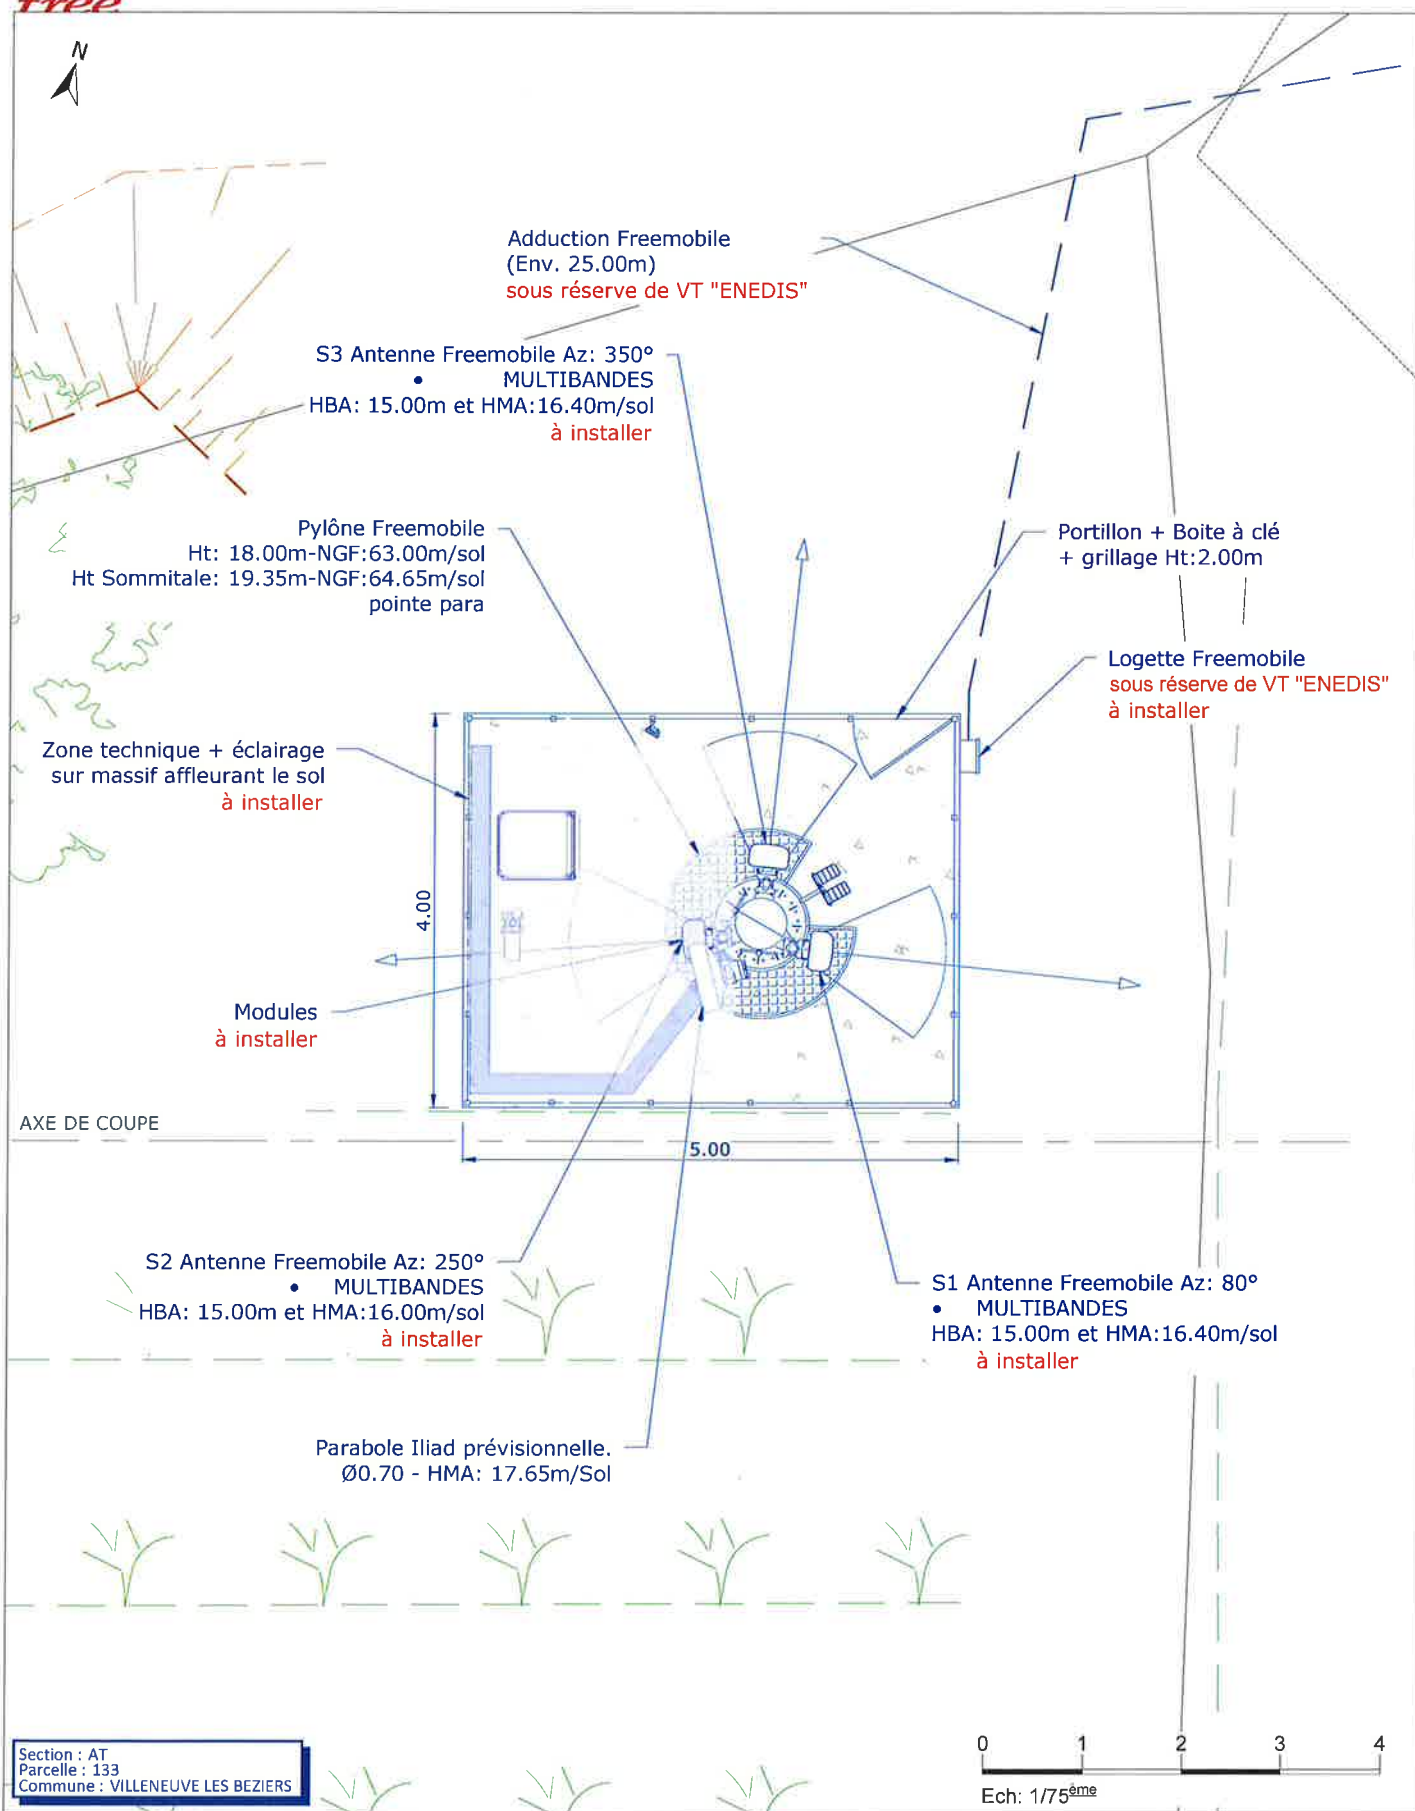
N

Adduction Freemobile
(Env. 25.00m)
sous réserve de VT "ENEDIS"

S3 Antenne Freemobile Az: 350°
• MULTIBANDES
HBA: 15.00m et HMA:16.40m/sol
à installer

Pylône Freemobile
Ht: 18.00m-NGF:63.00m/sol
Ht Sommitale: 19.35m-NGF:64.65m/sol
pointe para

Portillon + Boite à clé
+ grillage Ht:2.00m

Logette Freemobile
sous réserve de VT "ENEDIS"
à installer

Zone technique + éclairage
sur massif affleurant le sol
à installer

4.00

Modules
à installer

AXE DE COUPE

5.00

S2 Antenne Freemobile Az: 250°
• MULTIBANDES
HBA: 15.00m et HMA:16.00m/sol
à installer

S1 Antenne Freemobile Az: 80°
• MULTIBANDES
HBA: 15.00m et HMA:16.40m/sol
à installer

Parabole Iliad prévisionnelle.
Ø0.70 - HMA: 17.65m/Sol

Section : AT
Parcelle : 133
Commune : VILLENEUVE LES BEZIERS

0 1 2 3 4
Ech: 1/75$^{ème}$